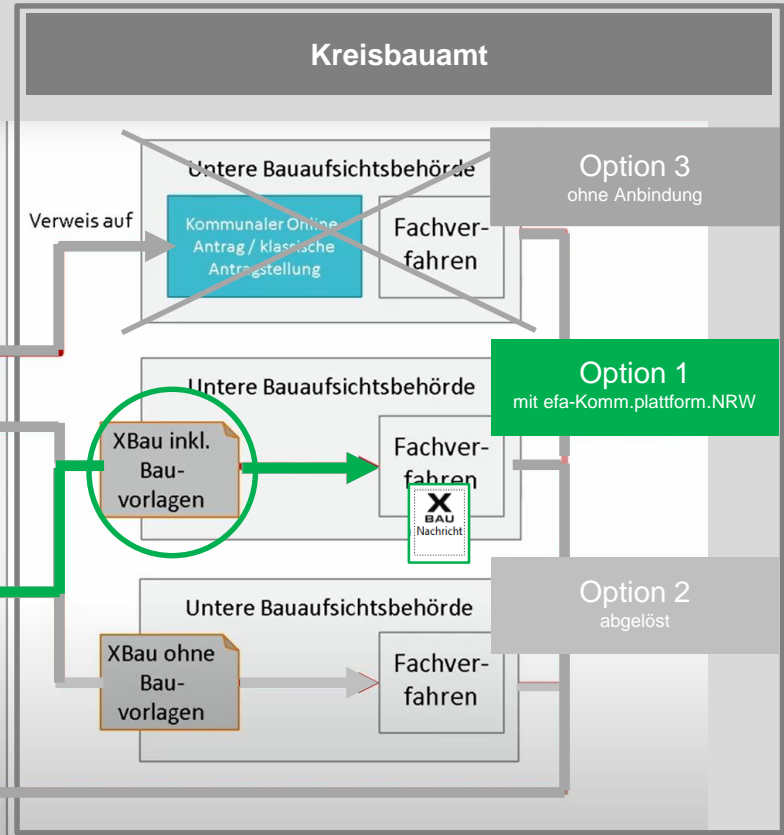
Kreisbauamt

Untere Bauaufsichtsbehörde

Option 3
ohne Anbindung

Verweis auf

Kommunaler Online Antrag / klassische Antragstellung

Fachverfahren

Untere Bauaufsichtsbehörde

Option 1
mit efa-Komm.plattform.NRW

XBau inkl. Bauvorlagen

Fachverfahren

X
BAU
Nachricht

Untere Bauaufsichtsbehörde

Option 2
abgelöst

XBau ohne Bauvorlagen

Fachverfahren